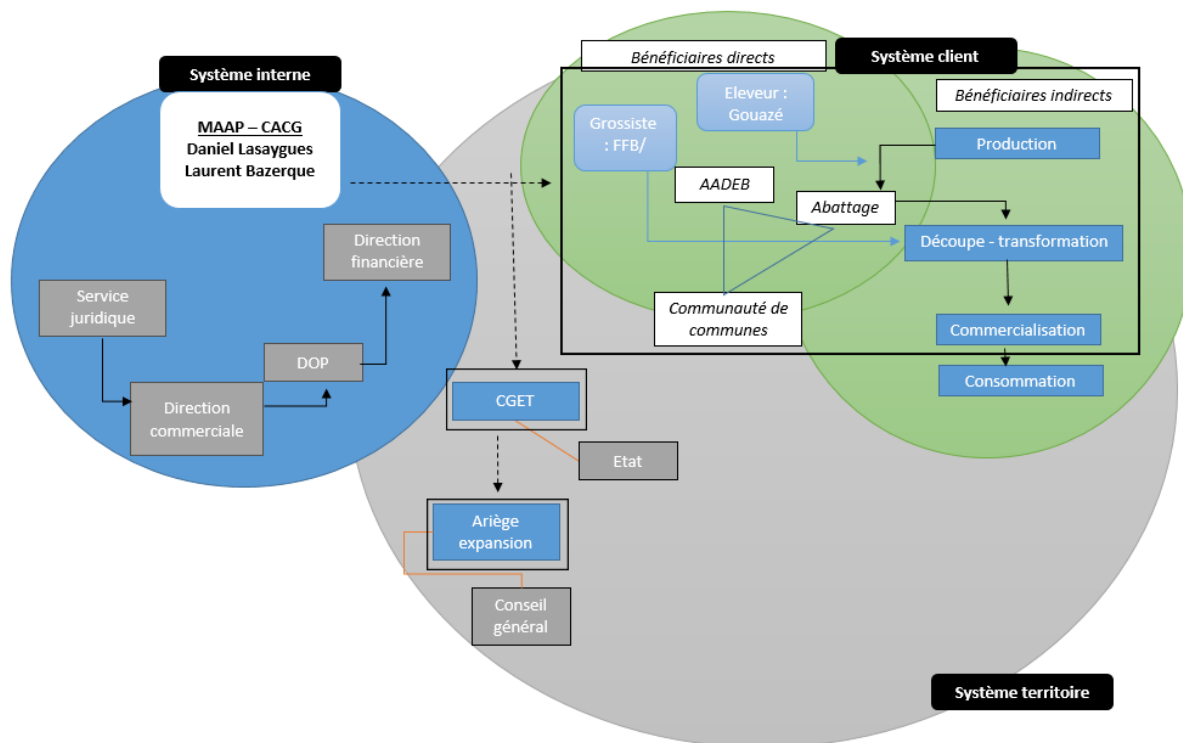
Système interne

MAAP – CACG
Daniel Lasaygues
Laurent Bazerque

Direction financière

Service juridique

DOP

Direction commerciale

Bénéficiaires directs

Système client

Bénéficiaires indirects

Eleveur : Gouazé

Grossiste : FFB/

Production

AADEB

Abattage

Découpe - transformation

Communauté de communes

Commercialisation

Consommation

CGET

Etat

Ariège expansion

Conseil général

Système territoire